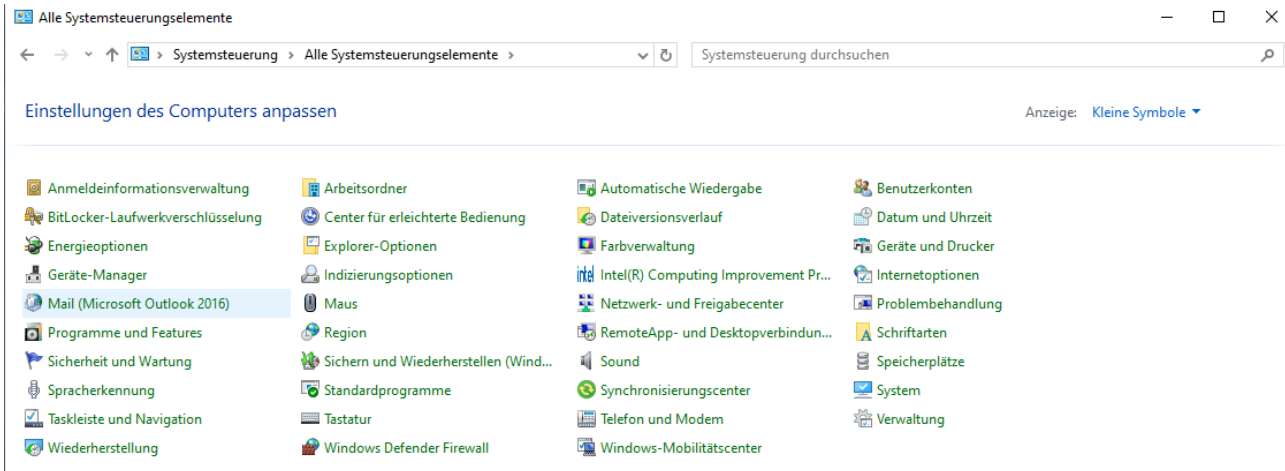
Alle Systemsteuerungselemente

Systemsteuerung › Alle Systemsteuerungselemente ›

Systemsteuerung durchsuchen

Einstellungen des Computers anpassen

Anzeige: Kleine Symbole

Anmeldeinformationsverwaltung
BitLocker-Laufwerkverschlüsselung
Energieoptionen
Geräte-Manager
Mail (Microsoft Outlook 2016)
Programme und Features
Sicherheit und Wartung
Spracherkennung
Taskleiste und Navigation
Wiederherstellung

Arbeitsordner
Center für erleichterte Bedienung
Explorer-Optionen
Indizierungsoptionen
Maus
Region
Sichern und Wiederherstellen (Wind...
Standardprogramme
Tastatur
Windows Defender Firewall

Automatische Wiedergabe
Dateiversionsverlauf
Farbverwaltung
Intel(R) Computing Improvement Pr...
Netzwerk- und Freigabecenter
RemoteApp- und Desktopverbindun...
Sound
Synchronisierungscenter
Telefon und Modem
Windows-Mobilitätscenter

Benutzerkonten
Datum und Uhrzeit
Geräte und Drucker
Internetoptionen
Problembehandlung
Schriftarten
Speicherplätze
System
Verwaltung